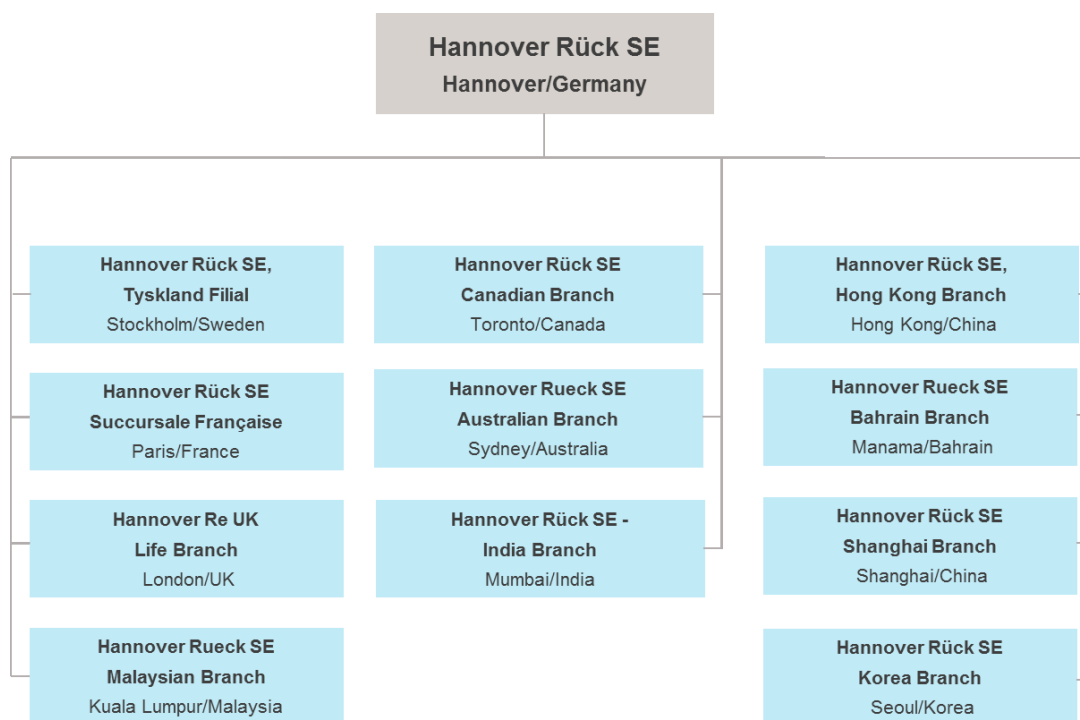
Hannover Rück SE
Hannover/Germany

Hannover Rück SE,
Tyskland Filial
Stockholm/Sweden

Hannover Rück SE
Succursale Française
Paris/France

Hannover Re UK
Life Branch
London/UK

Hannover Rueck SE
Malaysian Branch
Kuala Lumpur/Malaysia

Hannover Rück SE
Canadian Branch
Toronto/Canada

Hannover Rueck SE
Australian Branch
Sydney/Australia

Hannover Rück SE -
India Branch
Mumbai/India

Hannover Rück SE,
Hong Kong Branch
Hong Kong/China

Hannover Rueck SE
Bahrain Branch
Manama/Bahrain

Hannover Rück SE
Shanghai Branch
Shanghai/China

Hannover Rück SE
Korea Branch
Seoul/Korea